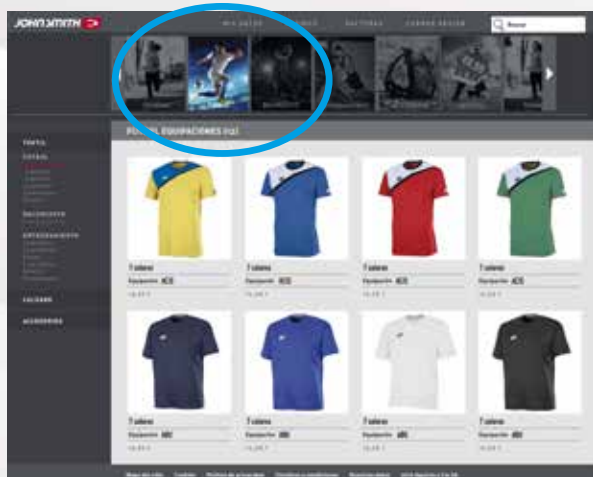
JOHN SMITH

MI CUENTA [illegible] FACTURAS CERRAR SESIÓN

Buscar

FÚTBOL EQUIPACIONES (12)

TEXTIL

FÚTBOL

BALONCESTO

ENTRENAMIENTO

CALZADO

ACCESORIOS

7 colores
Equipación ACE

7 colores
Equipación ACE

7 colores
Equipación ACE

7 colores
Equipación ACE

7 colores
Equipación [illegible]

7 colores
Equipación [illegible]

7 colores
Equipación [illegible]

7 colores
Equipación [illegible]